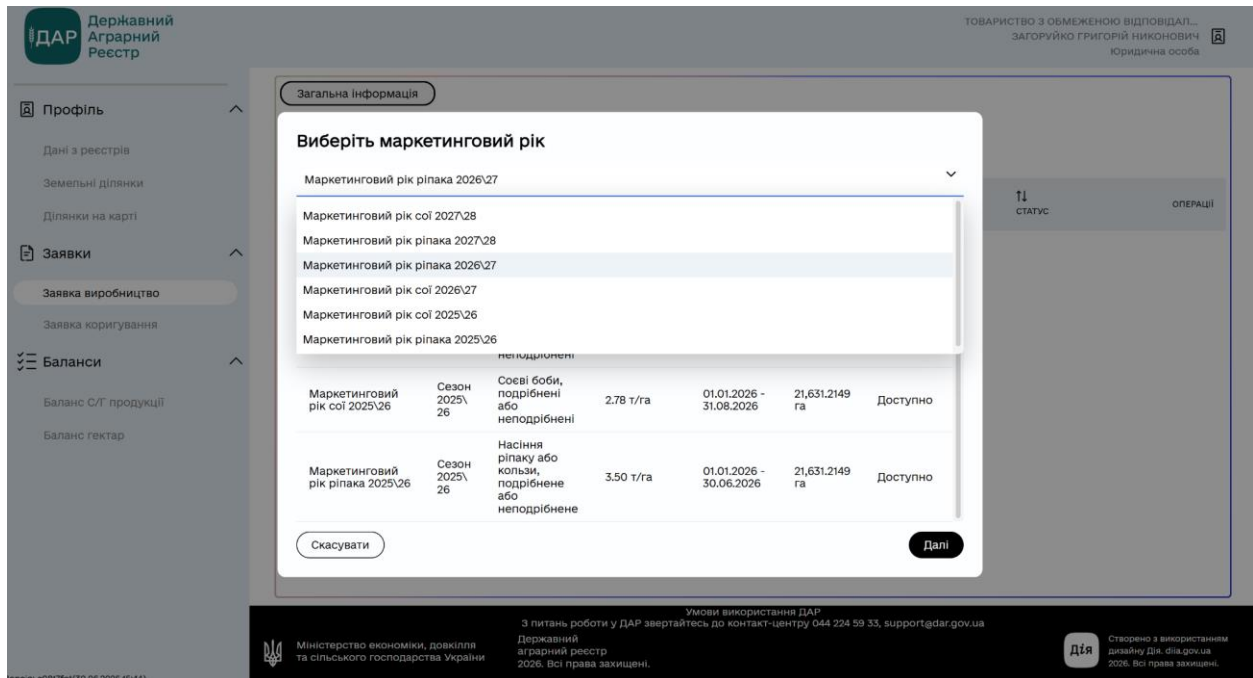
ДАР Державний Аграрний Реєстр

ТОВАРИСТВО З ОБМЕЖЕНОЮ ВІДПОВІДАЛ...
ЗАГОРУЙКО ГРИГОРІЙ НИКОНОВИЧ
Юридична особа

Профіль
Дані з реєстрів
Земельні ділянки
Ділянки на карті
Заявки
Заявка виробництво
Заявка коригування
Баланси
Баланс С/Г продукції
Баланс гектар

Загальна інформація

СТАТУС
ОПЕРАЦІЇ

Виберіть маркетинговий рік

Маркетинговий рік ріпака 2026\27

Маркетинговий рік сої 2027\28
Маркетинговий рік ріпака 2027\28
Маркетинговий рік ріпака 2026\27
Маркетинговий рік сої 2026\27
Маркетинговий рік сої 2025\26
Маркетинговий рік ріпака 2025\26

неподрібнені

| Маркетинговий рік сої 2025\26 | Сезон 2025\26 | Соєві боби, подрібнені або неподрібнені | 2.78 т/га | 01.01.2026 - 31.08.2026 | 21,631.2149 га | Доступно |
|---|---|---|---|---|---|---|
| Маркетинговий рік ріпака 2025\26 | Сезон 2025\26 | Насіння ріпаку або кользи, подрібнене або неподрібнене | 3.50 т/га | 01.01.2026 - 30.06.2026 | 21,631.2149 га | Доступно |

Скасувати
Далі

Умови використання ДАР
З питань роботи у ДАР звертайтесь до контакт-центру 044 224 59 33, support@dar.gov.ua

Міністерство економіки, довкілля та сільського господарства України

Державний аграрний реєстр 2026. Всі права захищені.

Дія
Створено з використанням дизайну Дія. diia.gov.ua 2026. Всі права захищені.

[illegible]